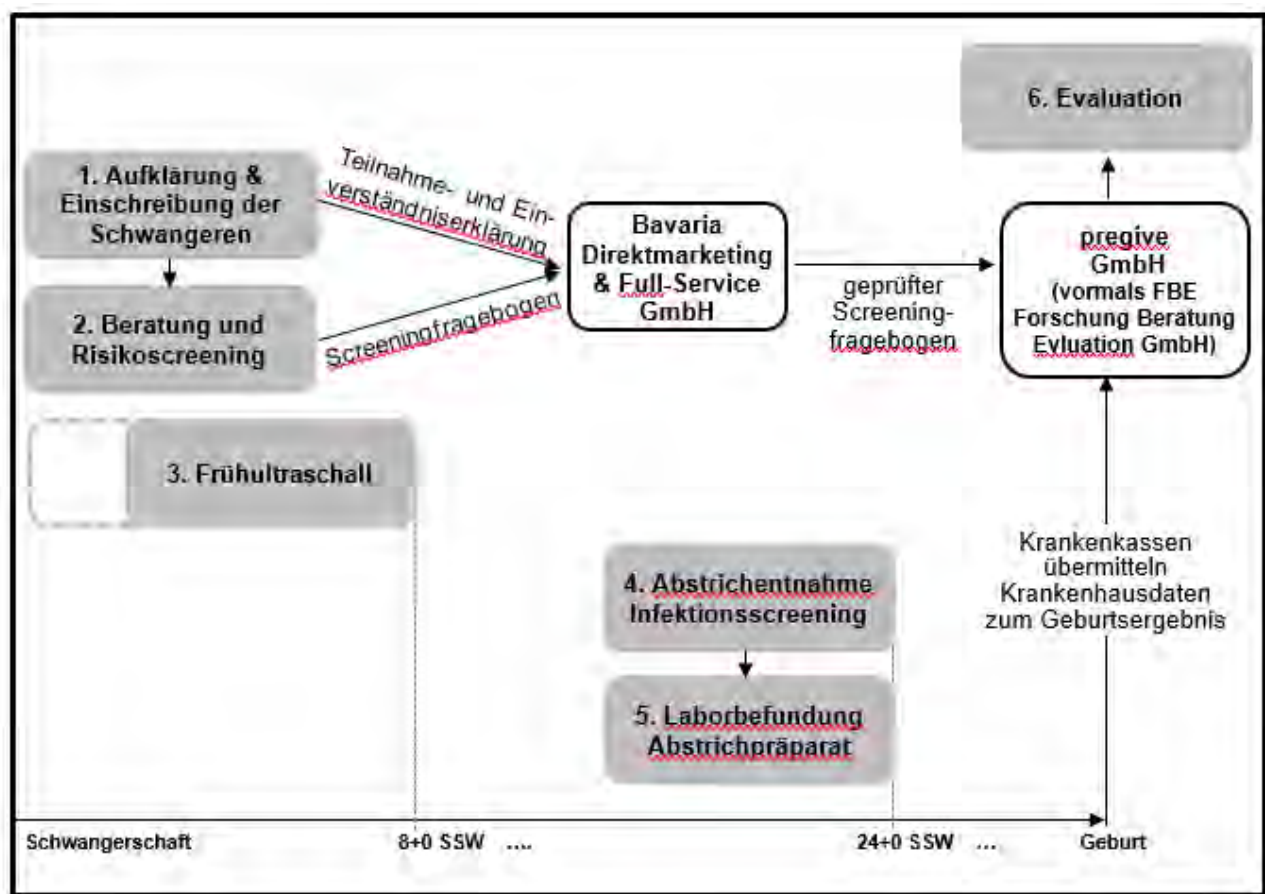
6. Evaluation

1. Aufklärung & Einschreibung der Schwangeren

Teilnahme- und Einverständniserklärung

Bavaria Direktmarketing & Full-Service GmbH

pregive GmbH (vormals FBE Forschung Beratung Evluation GmbH)

2. Beratung und Risikoscreening

Screeningfragebogen

geprüfter Screeningfragebogen

3. Frühultraschall

Krankenkassen übermitteln Krankenhausdaten zum Geburtsergebnis

4. Abstrichentnahme Infektionsscreening

5. Laborbefundung Abstrichpräparat

Schwangerschaft 8+0 SSW .... 24+0 SSW ... Geburt